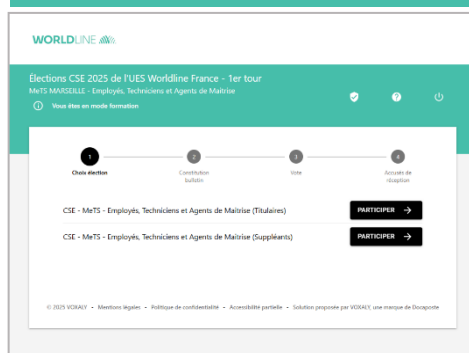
WORLDLINE

Élections CSE 2025 de l'UES Worldline France - 1er tour

MeTS MARSEILLE - Employés, Techniciens et Agents de Maitrise

Vous êtes en mode formation

1
Choix élection

2
Constitution bulletin

3
Vote

4
Accusés de réception

CSE - MeTS - Employés, Techniciens et Agents de Maitrise (Titulaires)

PARTICIPER →

CSE - MeTS - Employés, Techniciens et Agents de Maitrise (Suppléants)

PARTICIPER →

© 2025 VOXALY - Mentions légales - Politique de confidentialité - Accessibilité partielle - Solution proposée par VOXALY, une marque de Docaposte